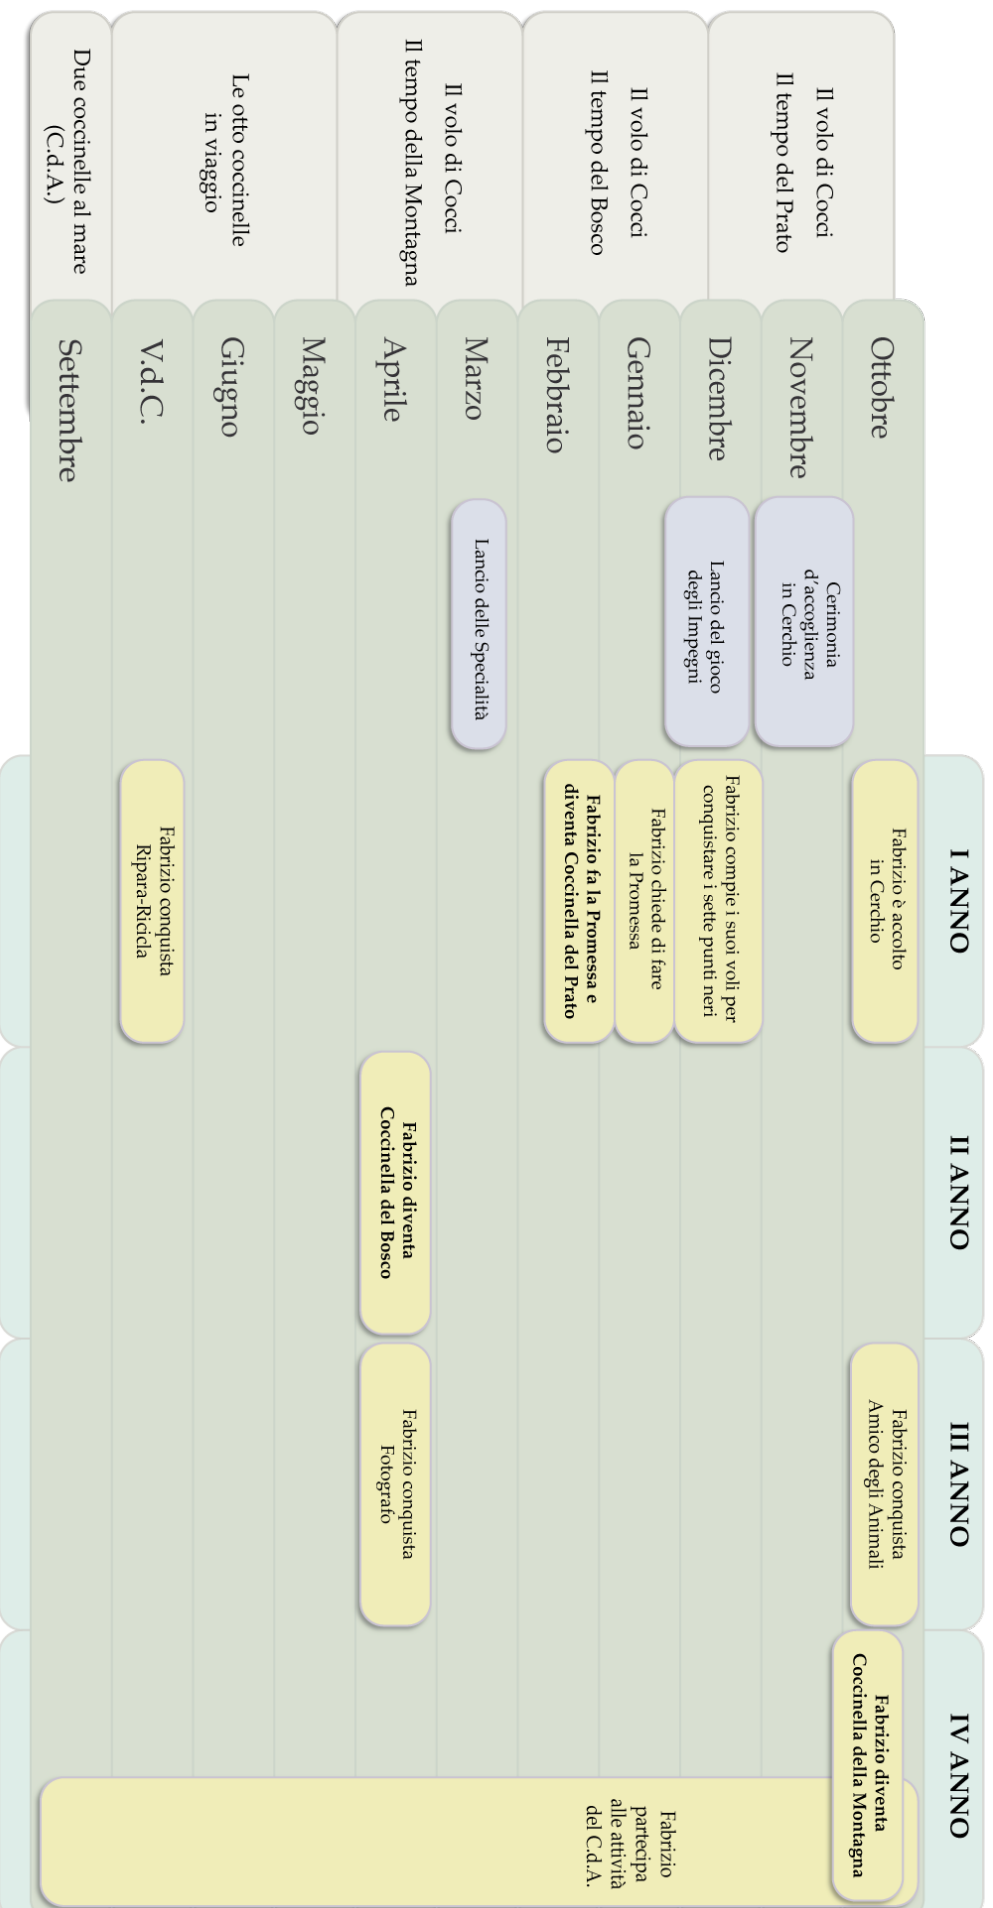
| | | Ottobre | Novembre | Dicembre | Gennaio | Febbraio | Marzo | Aprile | Maggio | Giugno | V.d.C. | Settembre |
|---|---|---|---|---|---|---|---|---|---|---|---|---|
| | | Il volo di Cocci Il tempo del Prato | | Il volo di Cocci Il tempo del Bosco | | | Il volo di Cocci Il tempo della Montagna | | Le otto coccinelle in viaggio | | | Due coccinelle al mare (C.d.A.) |
| | | | Cerimonia d'accoglienza in Cerchio | Lancio del gioco degli Impegni | | | Lancio delle Specialità | | | | | |
| I ANNO | | Fabrizio è accolto in Cerchio | | Fabrizio compie i suoi voli per conquistare i sette punti neri | Fabrizio chiede di fare la Promessa | **Fabrizio fa la Promessa e diventa Coccinella del Prato** | | | | | Fabrizio conquista Ripara-Ricicla | |
| II ANNO | | | | | | | | **Fabrizio diventa Coccinella del Bosco** | | | | |
| III ANNO | | Fabrizio conquista Amico degli Animali | | | | | | Fabrizio conquista Fotografo | | | | |
| IV ANNO | | **Fabrizio diventa Coccinella della Montagna** | | | | | | | | | | |
| | | Fabrizio partecipa alle attività del C.d.A. | | | | | | | | | | |